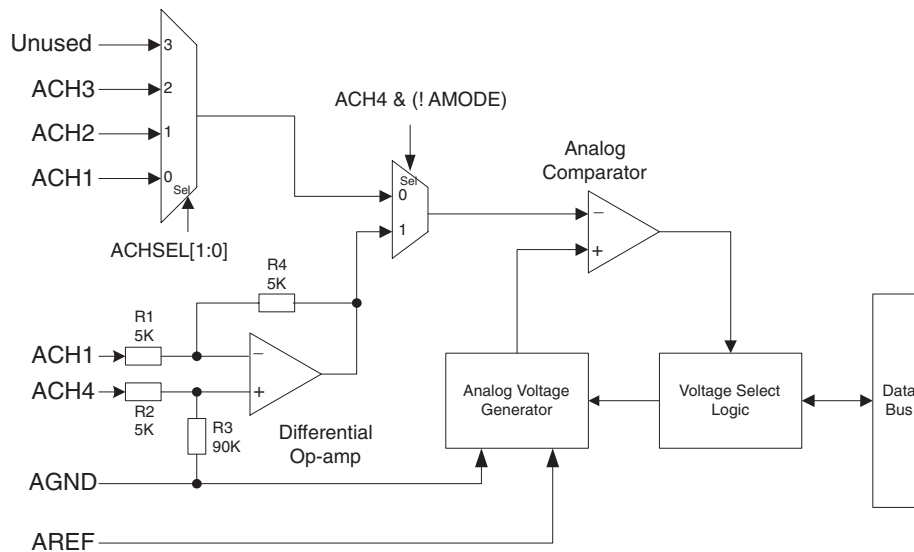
Unused
3
ACH3
2
ACH2
1
ACH1
0
Sel
ACHSEL[1:0]
ACH4 & (! AMODE)
Sel
0
1
Analog Comparator
−
+
R4
5K
R1
5K
ACH1
−
ACH4
+
R2
5K
R3
90K
Differential Op-amp
Analog Voltage Generator
Voltage Select Logic
Data Bus
AGND
AREF